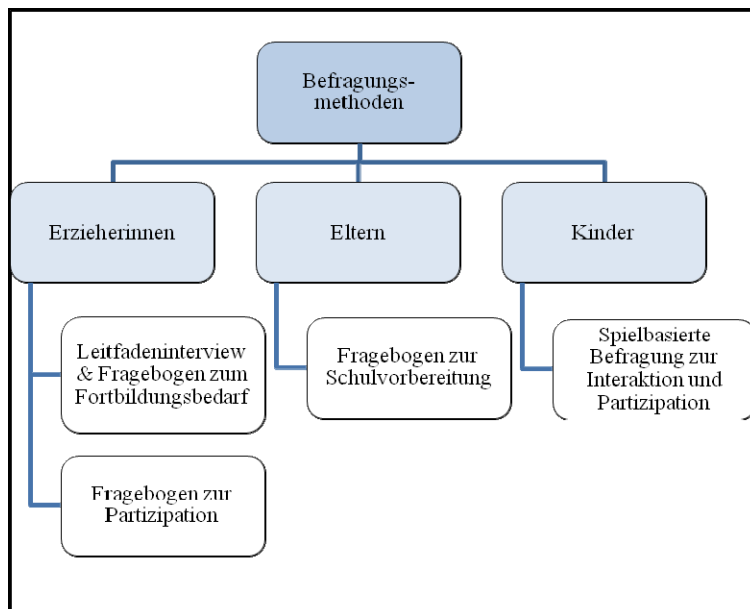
Befragungs-methoden

Erzieherinnen

Eltern

Kinder

Leitfadeninterview & Fragebogen zum Fortbildungsbedarf

Fragebogen zur Partizipation

Fragebogen zur Schulvorbereitung

Spielbasierte Befragung zur Interaktion und Partizipation